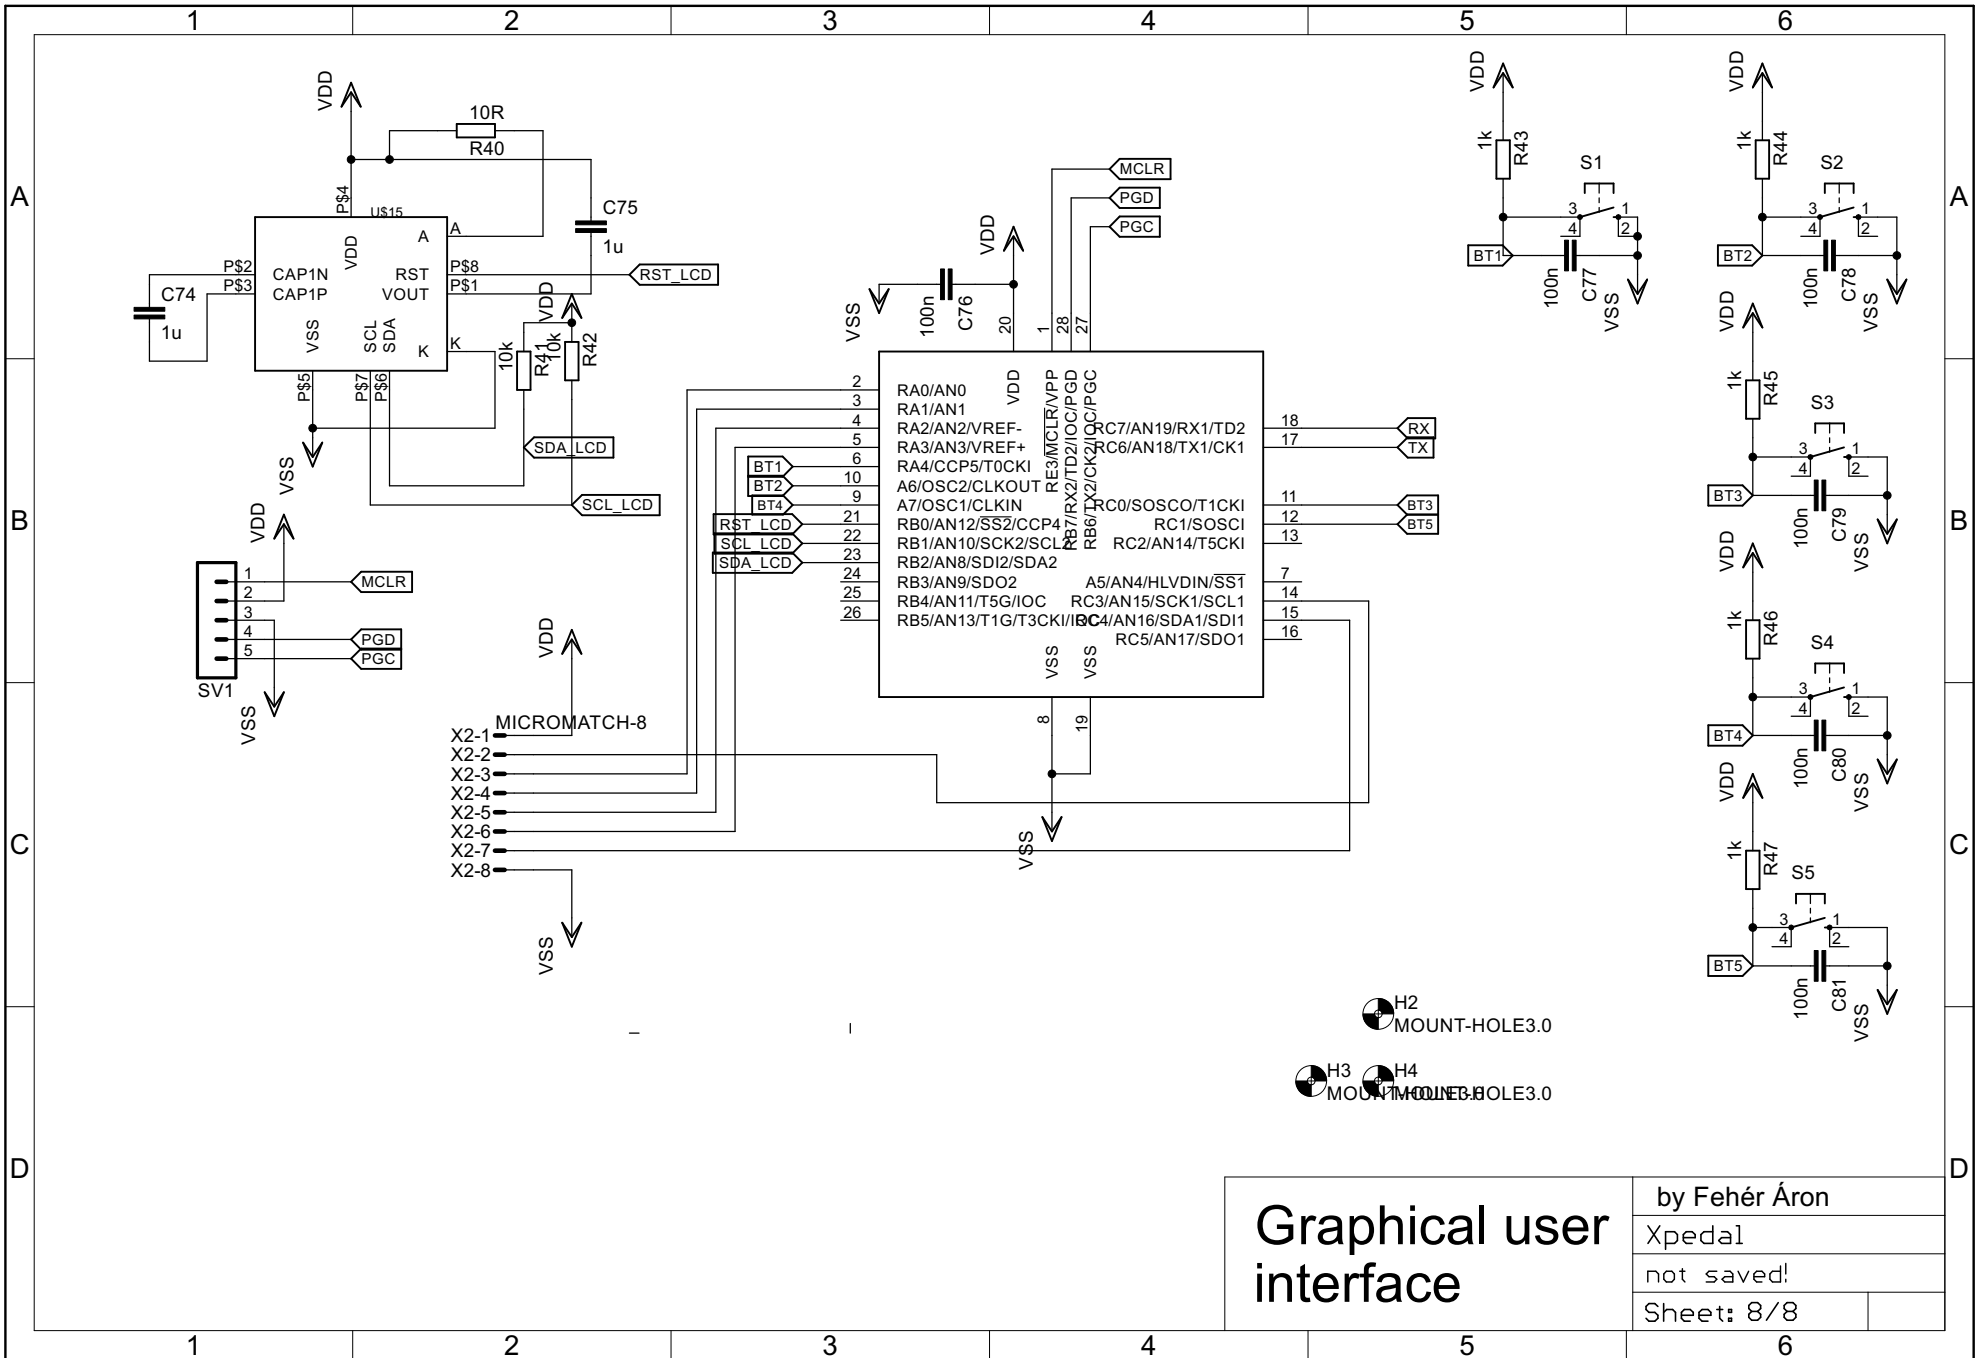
1 2 3 4 5 6

A

B

C

D

VDD
10R
R40
C75
1u
P$4
U$15
A
VDD
P$2 CAP1N
P$3 CAP1P
RST P$8
VOUT P$1
C74
1u
VSS
SCL
SDA
K
K
P$5
P$7
P$6
VDD
10k
R41
10k
R42
RST_LCD
SDA_LCD
SCL_LCD
VSS

VDD
1
2
3
4
5
MCLR
PGD
PGC
SV1
VSS

MCLR
PGD
PGC
VDD
VSS
100n
C76
20
1
28
27
VDD
RE3/MCLR/VPP
RB7/RX2/TD2/IOC/PGD
RB6/TX2/CK2/IOC/PGC
2 RA0/AN0
3 RA1/AN1
4 RA2/AN2/VREF-
5 RA3/AN3/VREF+
6 RA4/CCP5/T0CKI
10 A6/OSC2/CLKOUT
9 A7/OSC1/CLKIN
21 RB0/AN12/$\overline{SS2}$/CCP4
22 RB1/AN10/SCK2/SCL2
23 RB2/AN8/SDI2/SDA2
24 RB3/AN9/SDO2
25 RB4/AN11/T5G/IOC
26 RB5/AN13/T1G/T3CKI/IOC
RC7/AN19/RX1/TD2 18
RC6/AN18/TX1/CK1 17
RC0/SOSCO/T1CKI 11
RC1/SOSCI 12
RC2/AN14/T5CKI 13
A5/AN4/HLVDIN/$\overline{SS1}$ 7
RC3/AN15/SCK1/SCL1 14
RC4/AN16/SDA1/SDI1 15
RC5/AN17/SDO1 16
VSS
VSS
8
19
BT1
BT2
BT4
RST_LCD
SCL_LCD
SDA_LCD
RX
TX
BT3
BT5
VDD
MICROMATCH-8
X2-1
X2-2
X2-3
X2-4
X2-5
X2-6
X2-7
X2-8
VSS
VSS

VDD
1k
R43
S1
3
1
4
2
BT1
100n
C77
VSS

VDD
1k
R44
S2
3
1
4
2
BT2
100n
C78
VSS

VDD
1k
R45
S3
3
1
4
2
BT3
100n
C79
VSS

VDD
1k
R46
S4
3
1
4
2
BT4
100n
C80
VSS

VDD
1k
R47
S5
3
1
4
2
BT5
100n
C81
VSS

H2
MOUNT-HOLE3.0
H3
MOUNT-HOLE3.0
H4
MOUNT-HOLE3.0

Graphical user interface
by Fehér Áron
Xpedal
not saved!
Sheet: 8/8